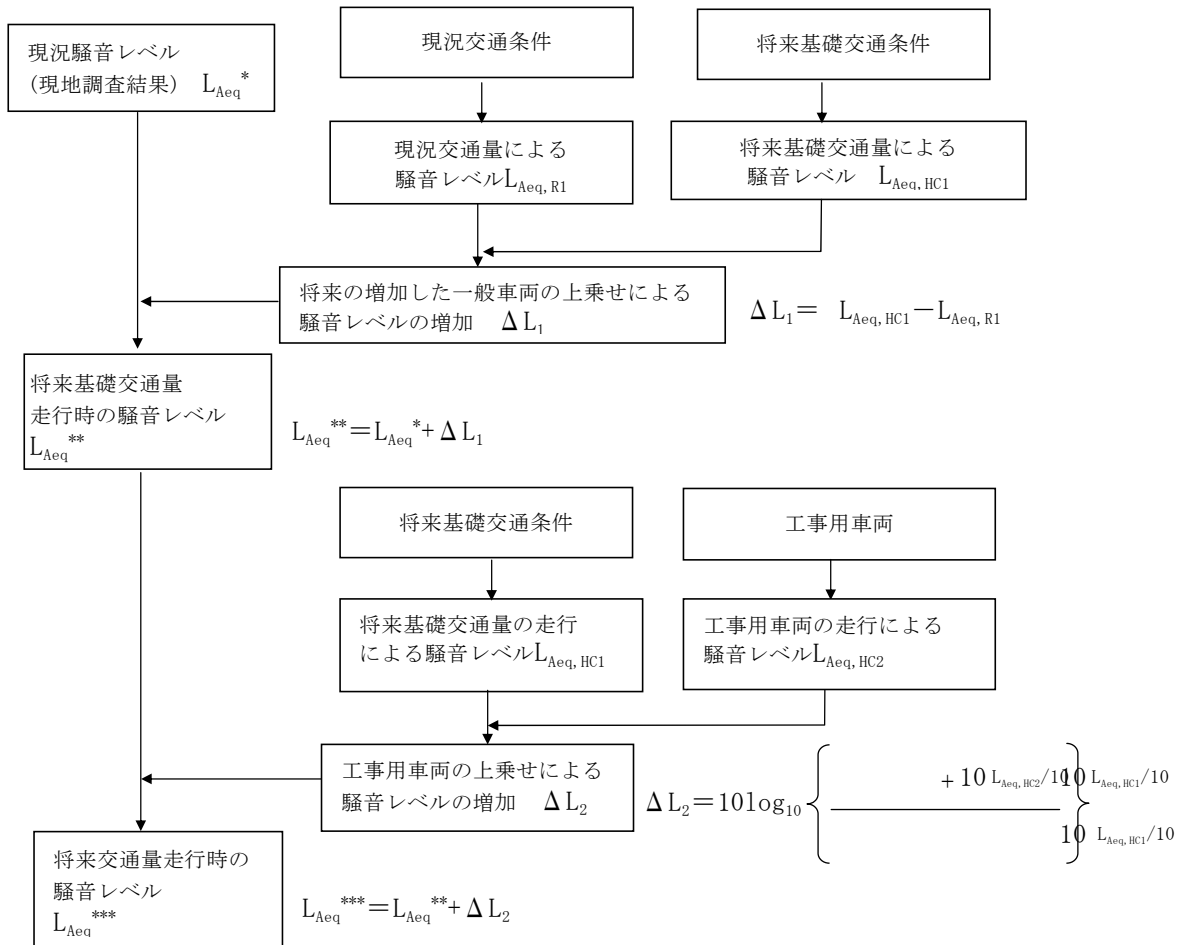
現況騒音レベル
（現地調査結果） $L_{Aeq}{}^{*}$

現況交通条件

将来基礎交通条件

現況交通量による
騒音レベル$L_{Aeq,R1}$

将来基礎交通量による
騒音レベル　$L_{Aeq,HC1}$

将来の増加した一般車両の上乗せによる
騒音レベルの増加　$\Delta L_1$

$\Delta L_1 =\ L_{Aeq,HC1} - L_{Aeq,R1}$

将来基礎交通量
走行時の騒音レベル
$L_{Aeq}{}^{**}$

$L_{Aeq}{}^{**} = L_{Aeq}{}^{*} + \Delta L_1$

将来基礎交通条件

工事用車両

将来基礎交通量の走行
による騒音レベル$L_{Aeq,HC1}$

工事用車両の走行による
騒音レベル$L_{Aeq,HC2}$

工事用車両の上乗せによる
騒音レベルの増加　$\Delta L_2$

$\Delta L_2 = 10\log_{10}\left\{\frac{10^{L_{Aeq,HC1}/10} + 10^{L_{Aeq,HC2}/10}}{10^{L_{Aeq,HC1}/10}}\right\}$

将来交通量走行時の
騒音レベル
$L_{Aeq}{}^{***}$

$L_{Aeq}{}^{***} = L_{Aeq}{}^{**} + \Delta L_2$